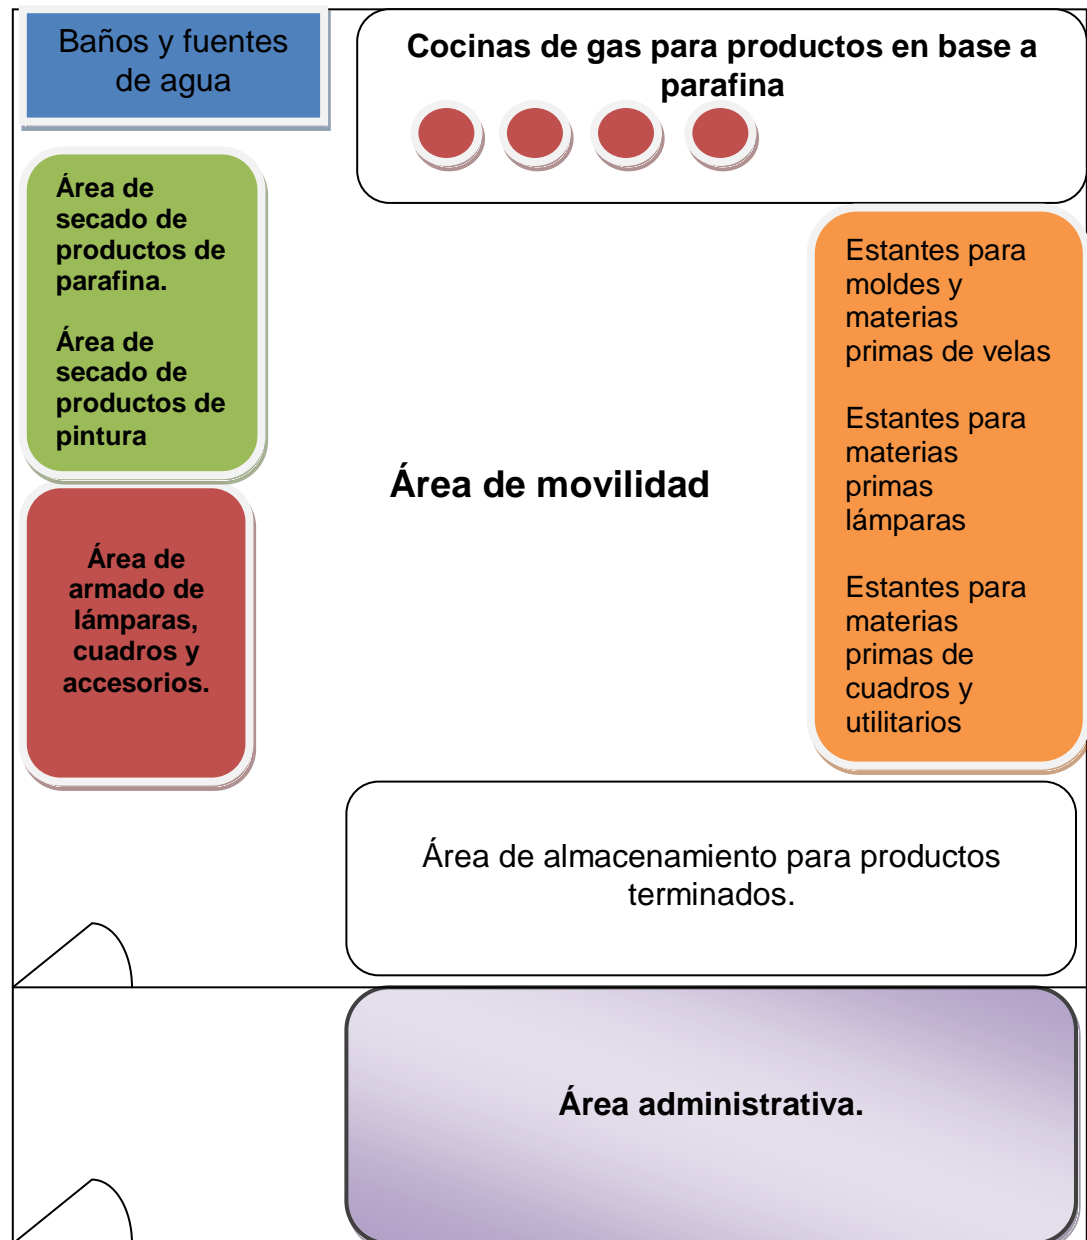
Baños y fuentes de agua

Cocinas de gas para productos en base a parafina

Área de secado de productos de parafina.

Área de secado de productos de pintura

Estantes para moldes y materias primas de velas

Estantes para materias primas lámparas

Estantes para materias primas de cuadros y utilitarios

Área de movilidad

Área de armado de lámparas, cuadros y accesorios.

Área de almacenamiento para productos terminados.

Área administrativa.